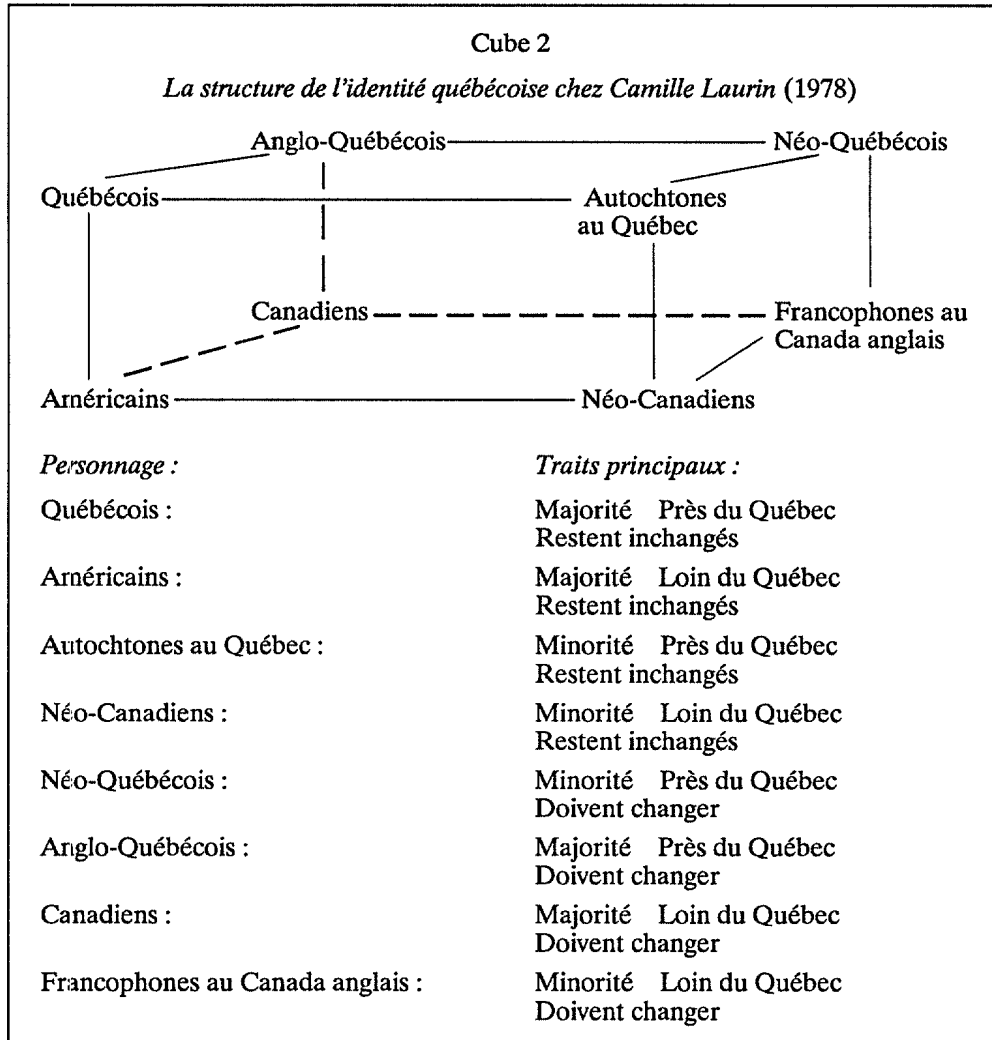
Cube 2

*La structure de l'identité québécoise chez Camille Laurin* (1978)

Anglo-Québécois
Néo-Québécois
Québécois
Autochtones au Québec
Canadiens
Francophones au Canada anglais
Américains
Néo-Canadiens

| *Personnage :* | *Traits principaux :* |
|---|---|
| Québécois : | Majorité Près du Québec Restent inchangés |
| Américains : | Majorité Loin du Québec Restent inchangés |
| Autochtones au Québec : | Minorité Près du Québec Restent inchangés |
| Néo-Canadiens : | Minorité Loin du Québec Restent inchangés |
| Néo-Québécois : | Minorité Près du Québec Doivent changer |
| Anglo-Québécois : | Majorité Près du Québec Doivent changer |
| Canadiens : | Majorité Loin du Québec Doivent changer |
| Francophones au Canada anglais : | Minorité Loin du Québec Doivent changer |